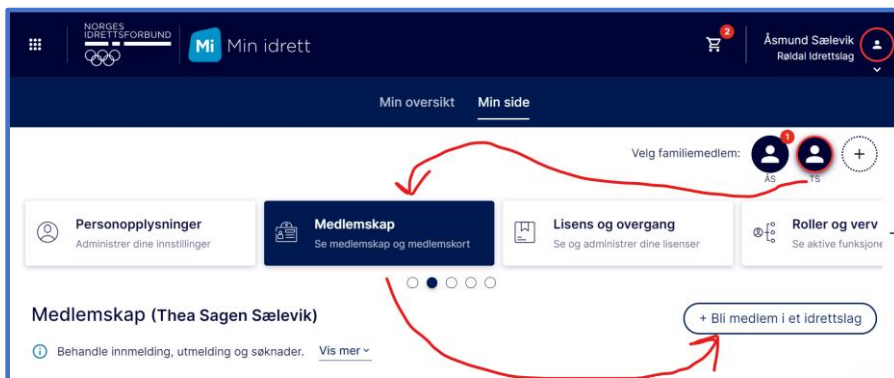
NORGES IDRETTSFORBUND

Mi Min idrett

2

Åsmund Sælevik
Røldal Idrettslag

Min oversikt Min side

Velg familiemedlem:

1
ÅS

TS

+

Personopplysninger
Administrer dine innstillinger

Medlemskap
Se medlemskap og medlemskort

Lisens og overgang
Se og administrer dine lisenser

Roller og verv
Se aktive funksjone

Medlemskap (Thea Sagen Sælevik)

+ Bli medlem i et idrettslag

Behandle innmelding, utmelding og søknader. Vis mer